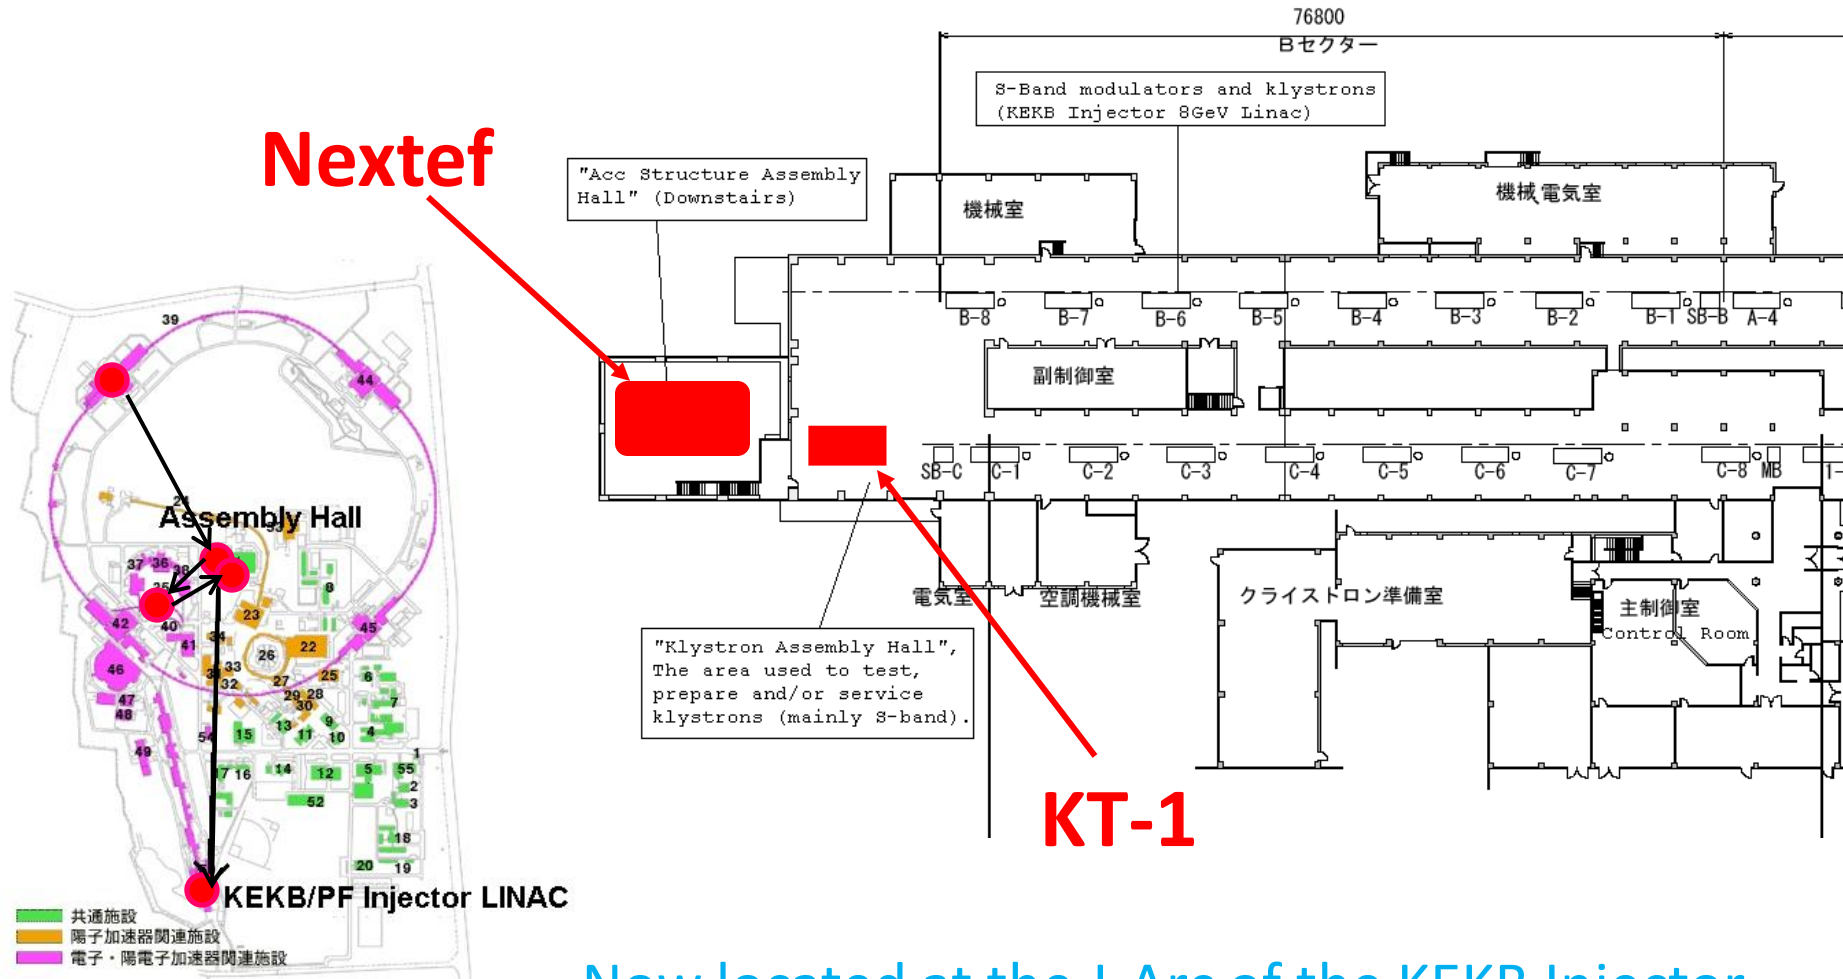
Nextef

39
44
Assembly Hall
37 36 38
42 40
41
46
47
48
49
45
23
22
26
34
33
32
27
25
29 28 30
6
7
8
13
9
11 10
4
15
54
7 16
14
12
5
55
1
2
3
52
18
20
19

KEKB/PF Injector LINAC

共通施設
陽子加速器関連施設
電子・陽電子加速器関連施設

76800
Bセクター

S-Band modulators and klystrons (KEKB Injector 8GeV Linac)

"Acc Structure Assembly Hall" (Downstairs)

機械室
機械電気室

B-8 B-7 B-6 B-5 B-4 B-3 B-2 B-1 SB-B A-4

副制御室

SB-C C-1 C-2 C-3 C-4 C-5 C-6 C-7 C-8 MB 1-

電気室
空調機械室
クライストロン準備室
主制御室
Control Room

"Klystron Assembly Hall", The area used to test, prepare and/or service klystrons (mainly S-band).

KT-1

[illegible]